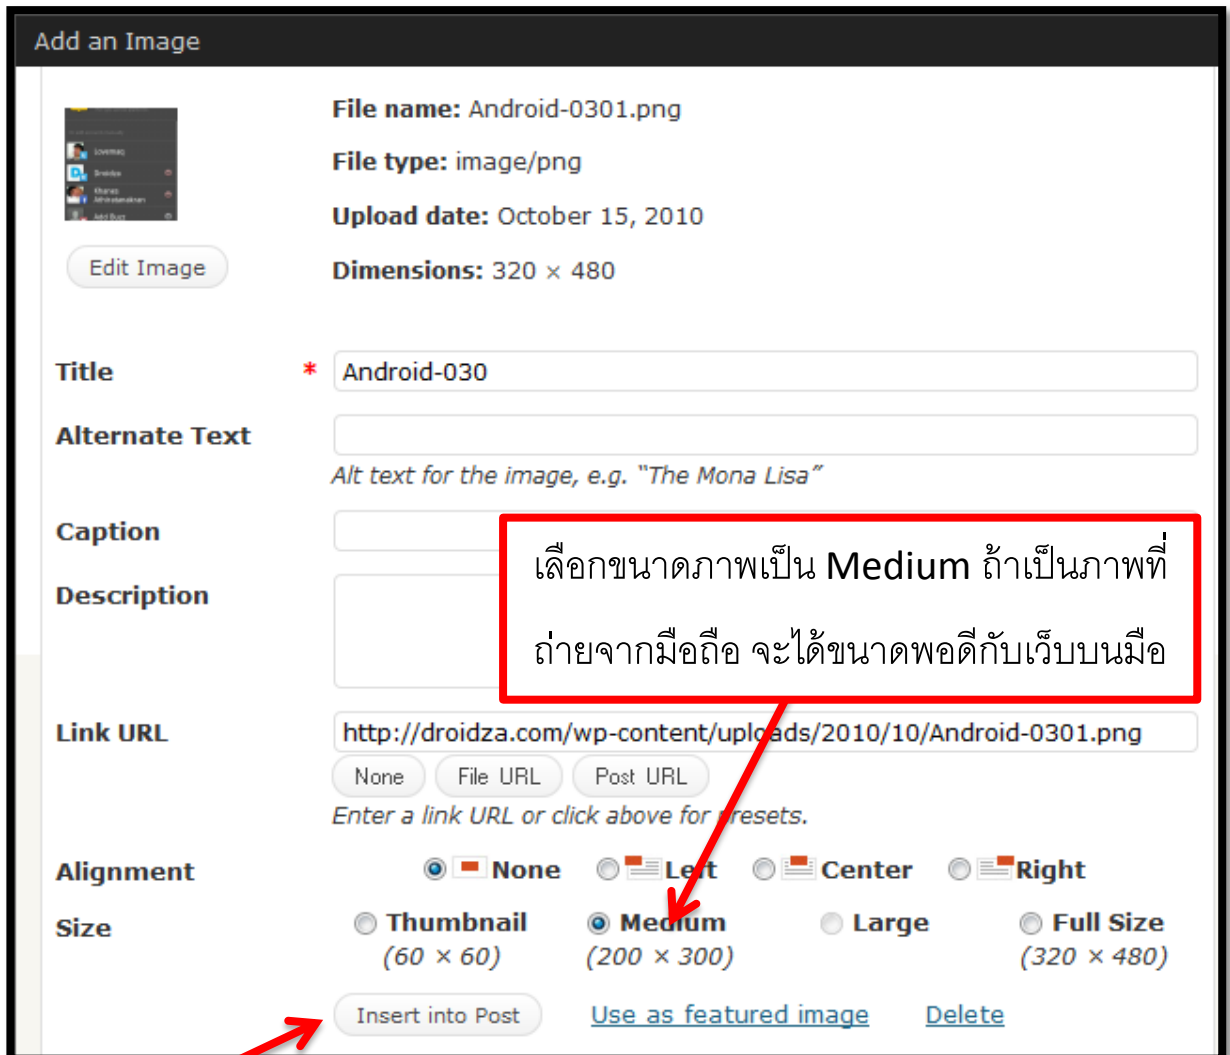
Add an Image

Lovemaq
Droidza
Kharas Abhiratanakan
Add Buzz

Edit Image

File name: Android-0301.png

File type: image/png

Upload date: October 15, 2010

Dimensions: 320 × 480

Title * Android-030

Alternate Text

Alt text for the image, e.g. "The Mona Lisa"

Caption

Description

เลือกขนาดภาพเป็น Medium ถ้าเป็นภาพที่ถ่ายจากมือถือ จะได้ขนาดพอดีกับเว็บบนมือ

Link URL http://droidza.com/wp-content/uploads/2010/10/Android-0301.png

None File URL Post URL

Enter a link URL or click above for presets.

Alignment None Left Center Right

Size Thumbnail (60 × 60) Medium (200 × 300) Large Full Size (320 × 480)

Insert into Post Use as featured image Delete